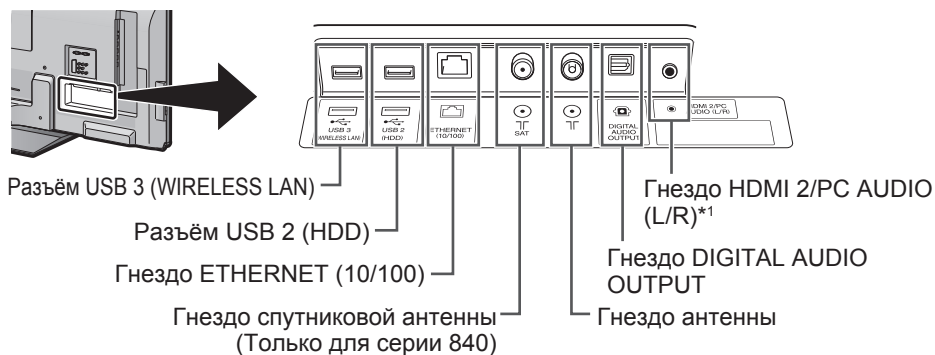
USB 3 (WIRELESS LAN)

USB 2 (HDD)

ETHERNET (10/100)

SAT

DIGITAL AUDIO OUTPUT

HDMI 2/PC AUDIO (L/R)

Разъём USB 3 (WIRELESS LAN)

Разъём USB 2 (HDD)

Гнездо ETHERNET (10/100)

Гнездо спутниковой антенны (Только для серии 840)

Гнездо антенны

Гнездо DIGITAL AUDIO OUTPUT

Гнездо HDMI 2/PC AUDIO (L/R)*1